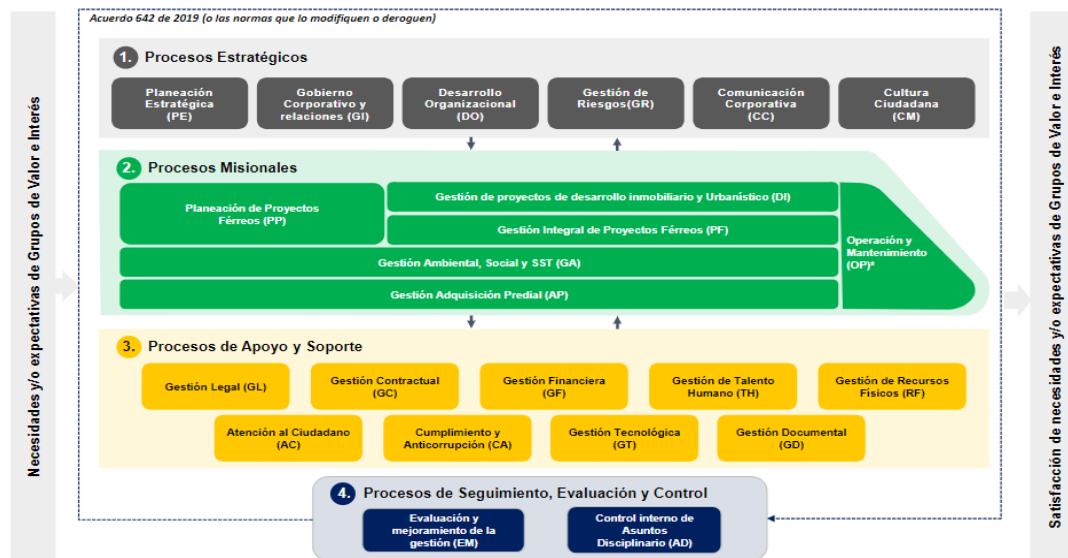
Necesidades y/o expectativas de Grupos de Valor e Interés

Acuerdo 642 de 2019 (o las normas que lo modifiquen o deroguen)

1. Procesos Estratégicos

Planeación Estratégica (PE)

Gobierno Corporativo y relaciones (GI)

Desarrollo Organizacional (DO)

Gestión de Riesgos(GR)

Comunicación Corporativa (CC)

Cultura Ciudadana (CM)

2. Procesos Misionales

Planeación de Proyectos Férreos (PP)

Gestión de proyectos de desarrollo inmobiliario y Urbanístico (DI)

Gestión Integral de Proyectos Férreos (PF)

Operación y Mantenimiento (OP)*

Gestión Ambiental, Social y SST (GA)

Gestión Adquisición Predial (AP)

3. Procesos de Apoyo y Soporte

Gestión Legal (GL)

Gestión Contractual (GC)

Gestión Financiera (GF)

Gestión de Talento Humano (TH)

Gestión de Recursos Físicos (RF)

Atención al Ciudadano (AC)

Cumplimiento y Anticorrupción (CA)

Gestión Tecnológica (GT)

Gestión Documental (GD)

4. Procesos de Seguimiento, Evaluación y Control

Evaluación y mejoramiento de la gestión (EM)

Control interno de Asuntos Disciplinario (AD)

Satisfacción de necesidades y/o expectativas de Grupos de Valor e Interés